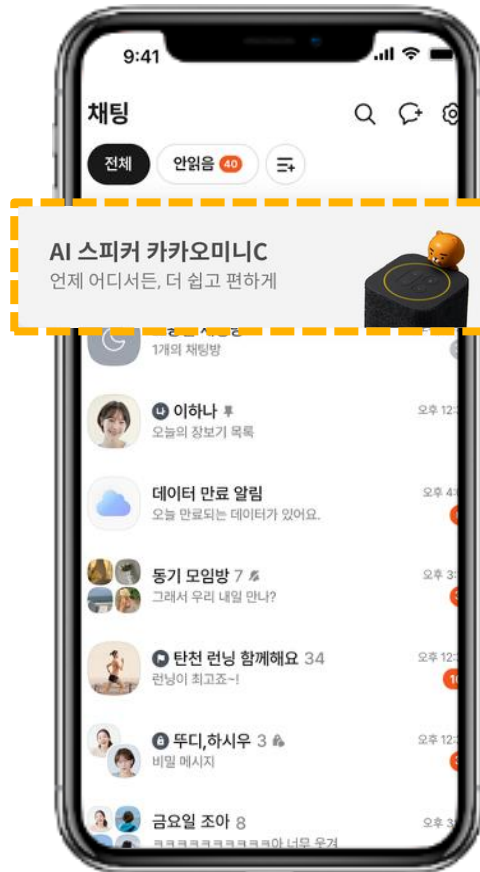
9:41

채팅

전체

안읽음 40

AI 스피커 카카오미니C

언제 어디서든, 더 쉽고 편하게

1개의 채팅방

이하나

오늘의 장보기 목록

오후 12:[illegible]

데이터 만료 알림

오늘 만료되는 데이터가 있어요.

오후 4:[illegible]

동기 모임방 7

그래서 우리 내일 만나?

오후 3:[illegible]

탄천 런닝 함께해요 34

런닝이 최고죠~!

오후 12:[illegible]

10

뚜디,하시우 3

비밀 메시지

오후 12:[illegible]

금요일 조아 8

ㅋㅋㅋㅋㅋㅋㅋㅋㅋㅋㅋ아 너무 웃겨

오후 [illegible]